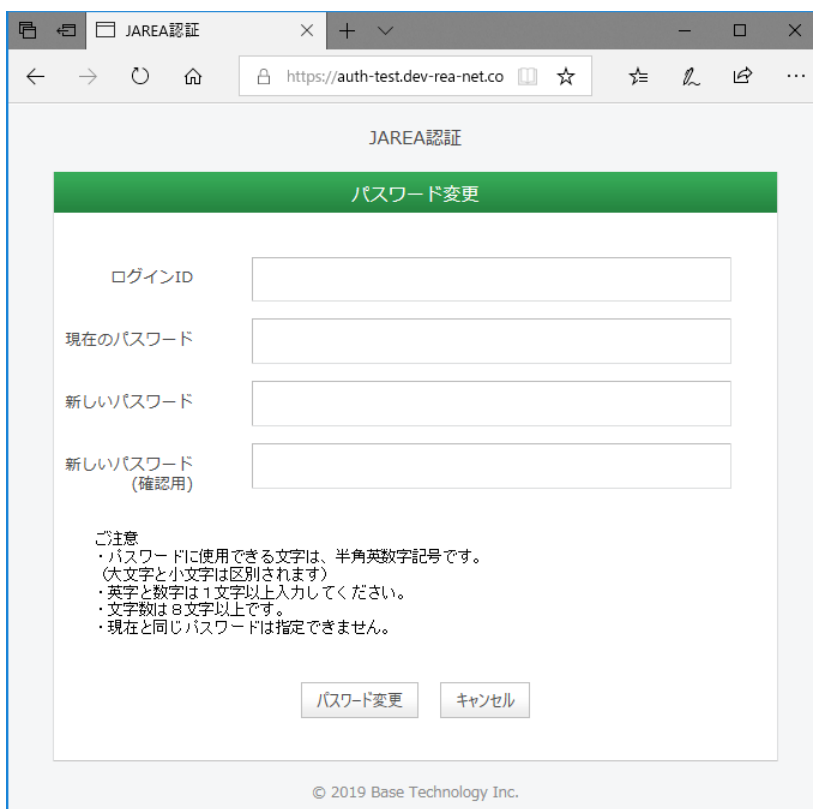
JAREA認証

https://auth-test.dev-rea-net.co

JAREA認証

パスワード変更

ログインID

現在のパスワード

新しいパスワード

新しいパスワード (確認用)

ご注意
・パスワードに使用できる文字は、半角英数字記号です。
(大文字と小文字は区別されます)
・英字と数字は１文字以上入力してください。
・文字数は８文字以上です。
・現在と同じパスワードは指定できません。

パスワード変更 キャンセル

© 2019 Base Technology Inc.